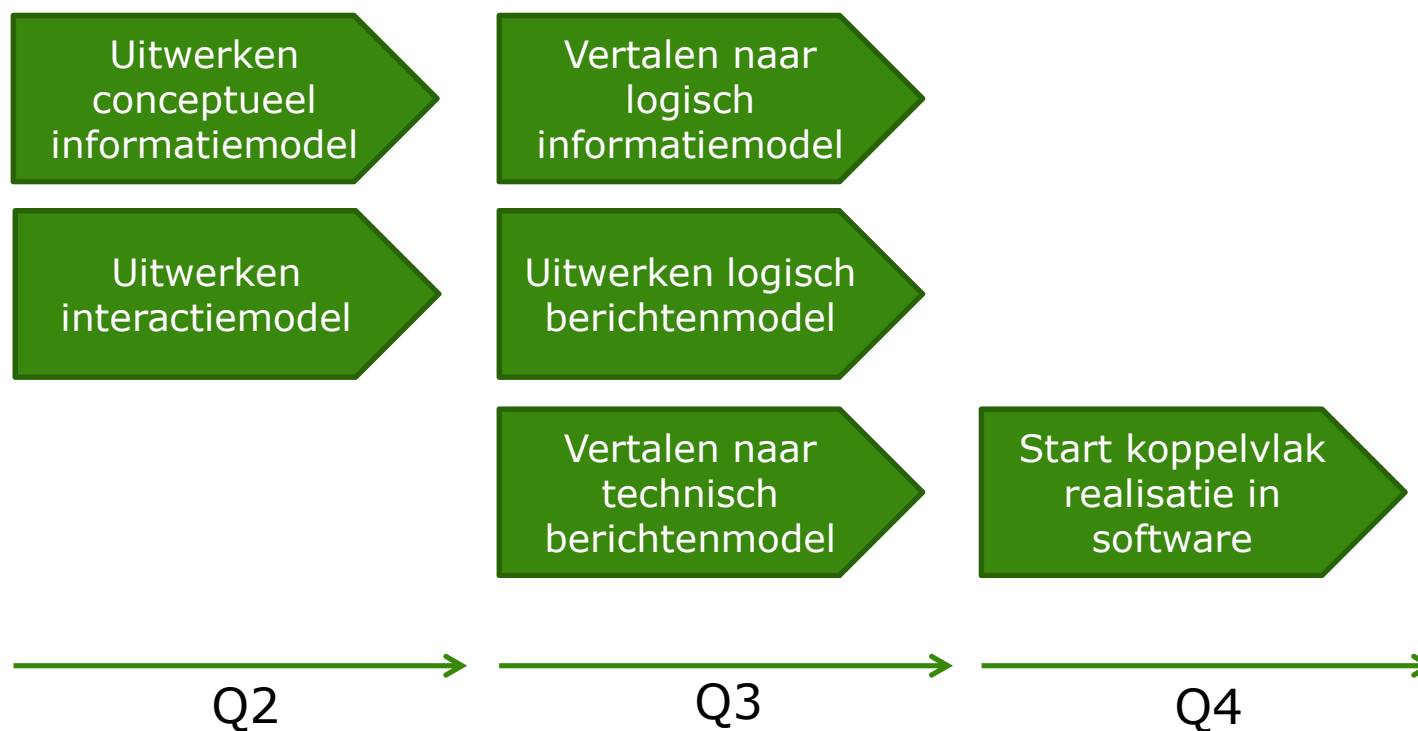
Uitwerken conceptueel informatiemodel

Uitwerken interactiemodel

Vertalen naar logisch informatiemodel

Uitwerken logisch berichtenmodel

Vertalen naar technisch berichtenmodel

Start koppelvlak realisatie in software

Q2

Q3

Q4